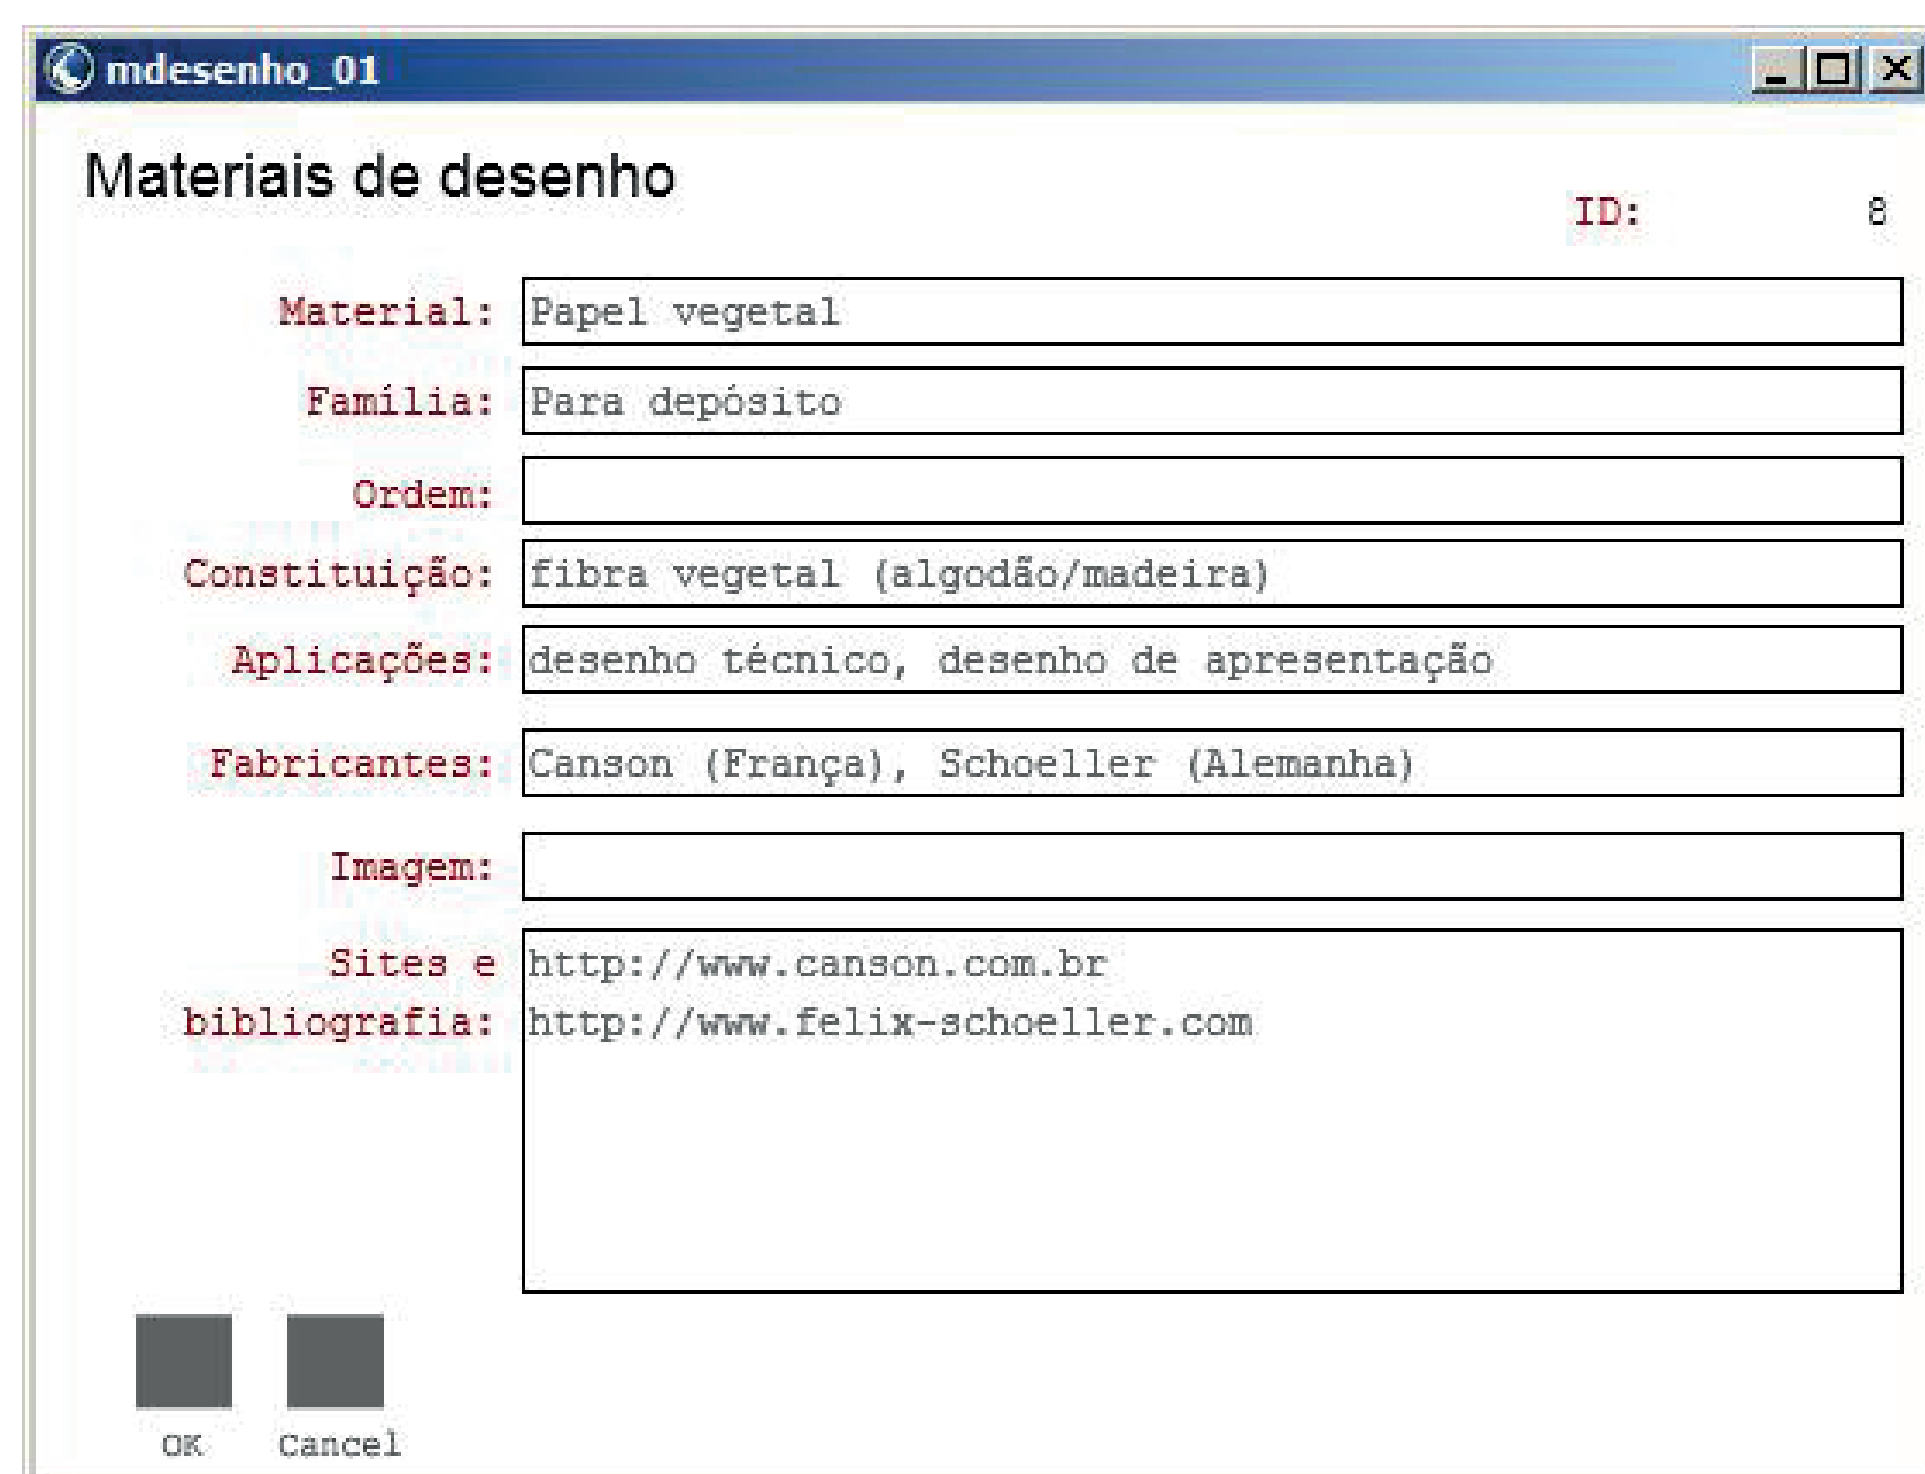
mdesenho_01

Materiais de desenho

ID: 8

Material: Papel vegetal

Família: Para depósito

Ordem:

Constituição: fibra vegetal (algodão/madeira)

Aplicações: desenho técnico, desenho de apresentação

Fabricantes: Canson (França), Schoeller (Alemanha)

Imagem:

Sites e bibliografia: http://www.canson.com.br
http://www.felix-schoeller.com

OK Cancel